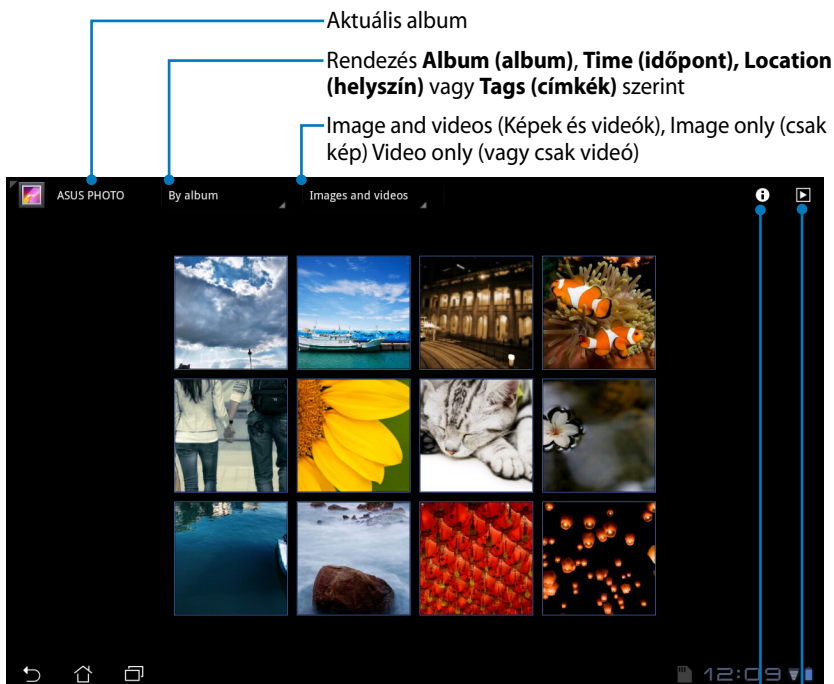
Aktuális album

Rendezés **Album (album)**, **Time (időpont), Location (helyszín)** vagy **Tags (címkék)** szerint

Image and videos (Képek és videók), Image only (csak kép) Video only (vagy csak videó)

ASUS PHOTO

By album

Images and videos

12:09